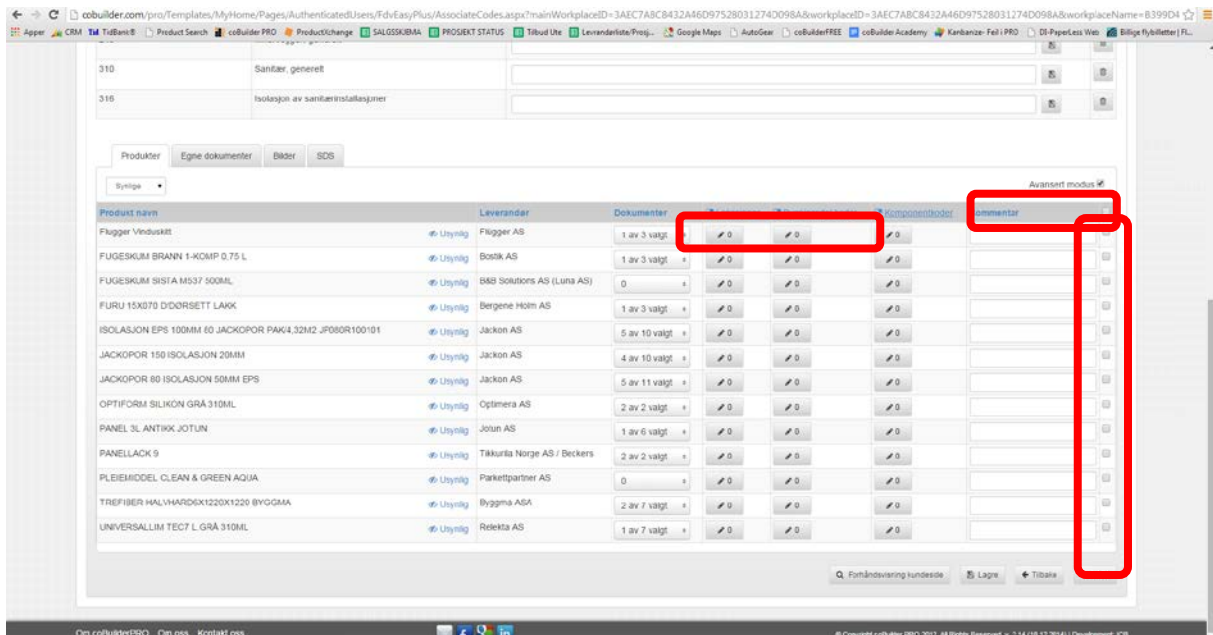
cobuilder.com/pro/Templates/MyHome/Pages/AuthenticatedUsers/FdvEasyPlus/AssociateCodes.aspx?mainWorkplaceID=3AEC7A8C8432A46D97528031274D098A&workplaceID=3AEC7A8C8432A46D97528031274D098A&workplaceName=B399D4

Apper CRM TidBank® Product Search coBuilder PRO ProductXchange SALGSSKJEMA PROSJEKT STATUS Tilbud Ute Leverandørliste/Prosj... Google Maps AutoGear coBuilderFREE coBuilder Academy Kanbanize- Feil i PRO DI-PaperLess Web Billige flybilletter | Fl...

| 310 | Sanitær, generelt |
|---|---|
| 316 | Isolasjon av sanitærinstallasjoner |

Produkter | Egne dokumenter | Bilder | SDS

Synlige

Avansert modus

| Produkt navn | | Leverandør | Dokumenter | | | Komponentkoder | Kommentar |
|---|---|---|---|---|---|---|---|
| Flugger Vinduskitt | Usynlig | Flügger AS | 1 av 3 valgt | 0 | 0 | 0 | |
| FUGESKUM BRANN 1-KOMP 0,75 L | Usynlig | Bostik AS | 1 av 3 valgt | 0 | 0 | 0 | |
| FUGESKUM SISTA M537 500ML | Usynlig | B&B Solutions AS (Luna AS) | 0 | 0 | 0 | 0 | |
| FURU 15X070 D/DØRSETT LAKK | Usynlig | Bergene Holm AS | 1 av 3 valgt | 0 | 0 | 0 | |
| ISOLASJON EPS 100MM 60 JACKOPOR PAK/4,32M2 JP080R100101 | Usynlig | Jackon AS | 5 av 10 valgt | 0 | 0 | 0 | |
| JACKOPOR 150 ISOLASJON 20MM | Usynlig | Jackon AS | 4 av 10 valgt | 0 | 0 | 0 | |
| JACKOPOR 80 ISOLASJON 50MM EPS | Usynlig | Jackon AS | 5 av 11 valgt | 0 | 0 | 0 | |
| OPTIFORM SILIKON GRÅ 310ML | Usynlig | Optimera AS | 2 av 2 valgt | 0 | 0 | 0 | |
| PANEL 3L ANTIKK JOTUN | Usynlig | Jotun AS | 1 av 6 valgt | 0 | 0 | 0 | |
| PANELLACK 9 | Usynlig | Tikkurila Norge AS / Beckers | 2 av 2 valgt | 0 | 0 | 0 | |
| PLEIEMIDDEL CLEAN & GREEN AQUA | Usynlig | Parkettpartner AS | 0 | 0 | 0 | 0 | |
| TREFIBER HALVHARD6X1220X1220 BYGGMA | Usynlig | Byggma ASA | 2 av 7 valgt | 0 | 0 | 0 | |
| UNIVERSALLIM TEC7 L GRÅ 310ML | Usynlig | Relekta AS | 1 av 7 valgt | 0 | 0 | 0 | |

Forhåndsvisning kundeside | Lagre | Tilbake

Om coBuilderPRO Om oss Kontakt oss

© Copyright coBuilder PRO 2013. All Rights Reserved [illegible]